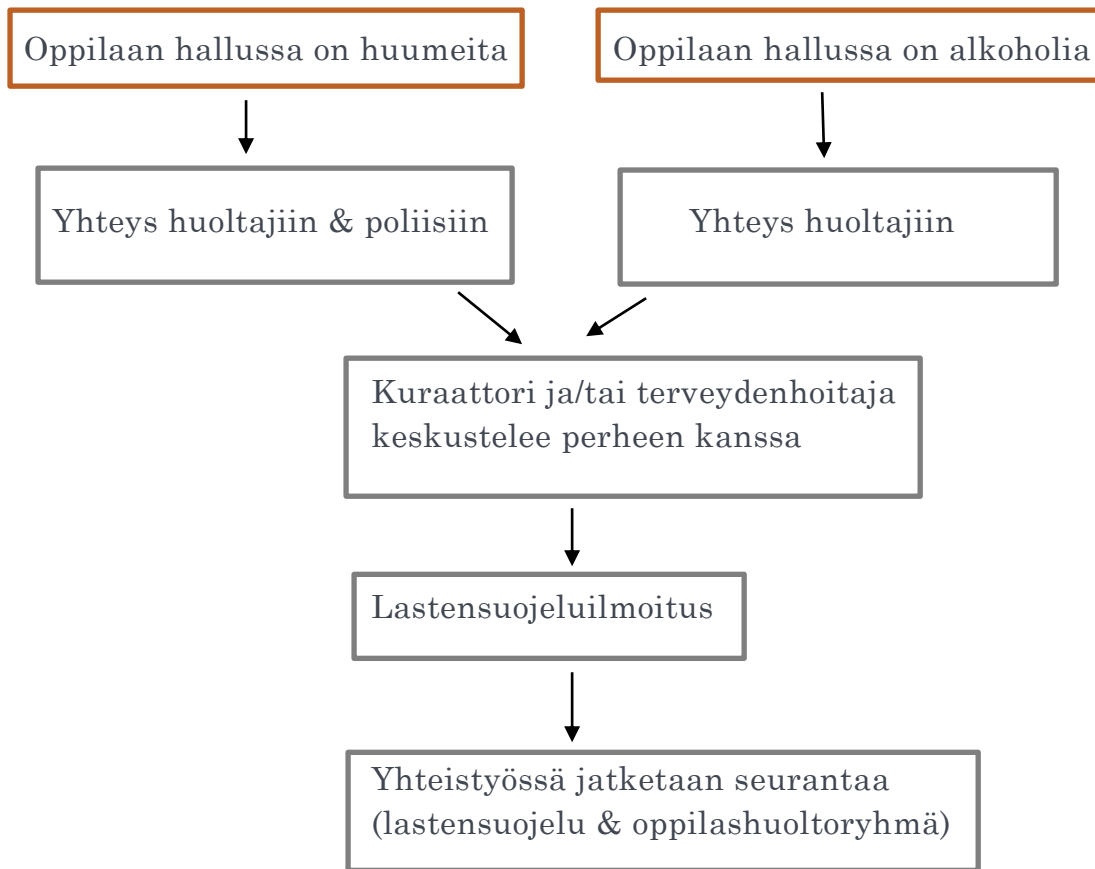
Oppilaan hallussa on huumeita

Oppilaan hallussa on alkoholia

Yhteys huoltajiin & poliisiin

Yhteys huoltajiin

Kuraattori ja/tai terveydenhoitaja keskustelee perheen kanssa

Lastensuojeluilmoitus

Yhteistyössä jatketaan seurantaa (lastensuojelu & oppilashuoltoryhmä)